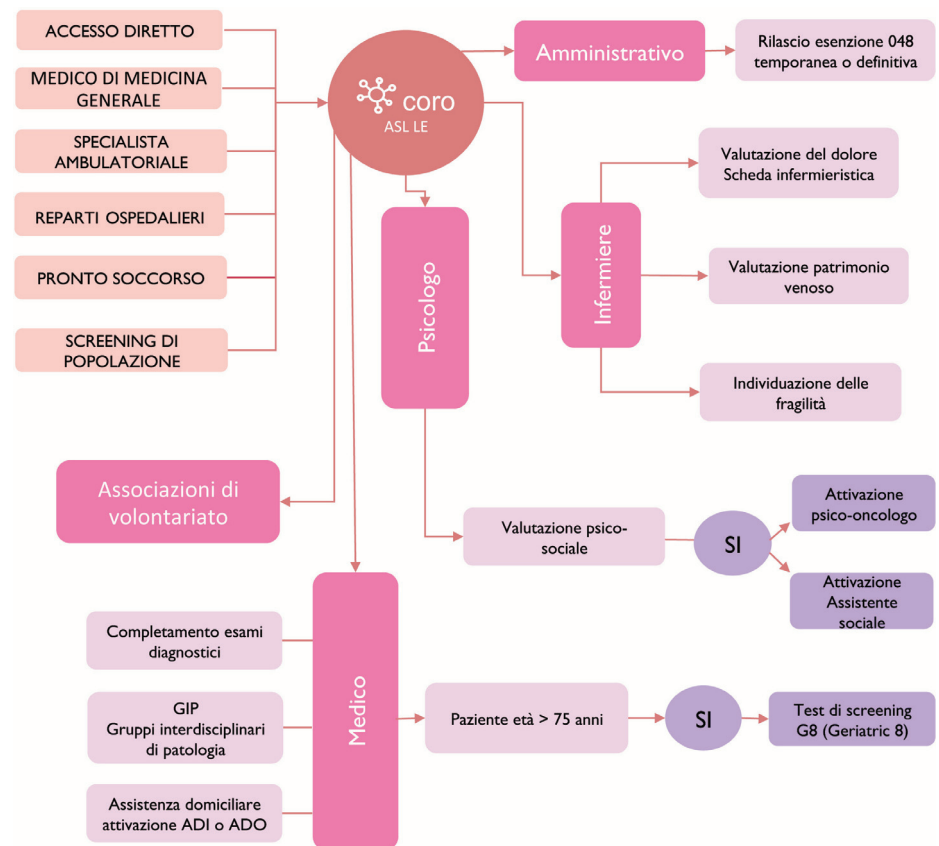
ACCESSO DIRETTO

MEDICO DI MEDICINA GENERALE

SPECIALISTA AMBULATORIALE

REPARTI OSPEDALIERI

PRONTO SOCCORSO

SCREENING DI POPOLAZIONE

coro
ASL LE

Amministrativo

Rilascio esenzione 048 temporanea o definitiva

Psicologo

Infermiere

Valutazione del dolore
Scheda infermieristica

Valutazione patrimonio venoso

Individuazione delle fragilità

Associazioni di volontariato

Valutazione psico-sociale

SI

Attivazione psico-oncologo

Attivazione Assistente sociale

Medico

Completamento esami diagnostici

GIP
Gruppi interdisciplinari di patologia

Assistenza domiciliare attivazione ADI o ADO

Paziente età > 75 anni

SI

Test di screening G8 (Geriatric 8)